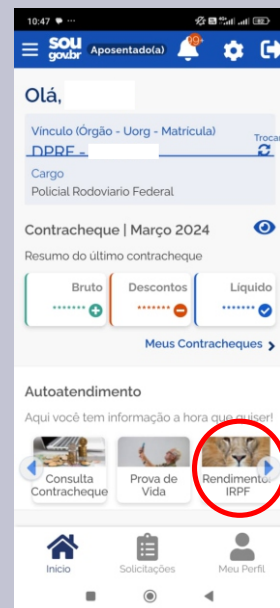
10:47

sou gov.br Aposentado(a) 10+

Olá,

Vinculo (Órgão - Uorg - Matricula)
DPRF -
Trocar

Cargo
Policial Rodoviario Federal

Contracheque | Março 2024

Resumo do último contracheque

Bruto
Descontos
Líquido

Meus Contracheques

Autoatendimento

Aqui você tem informação a hora que quiser!

Consulta Contracheque

Prova de Vida

Rendimento IRPF

Inicio

Solicitações

Meu Perfil